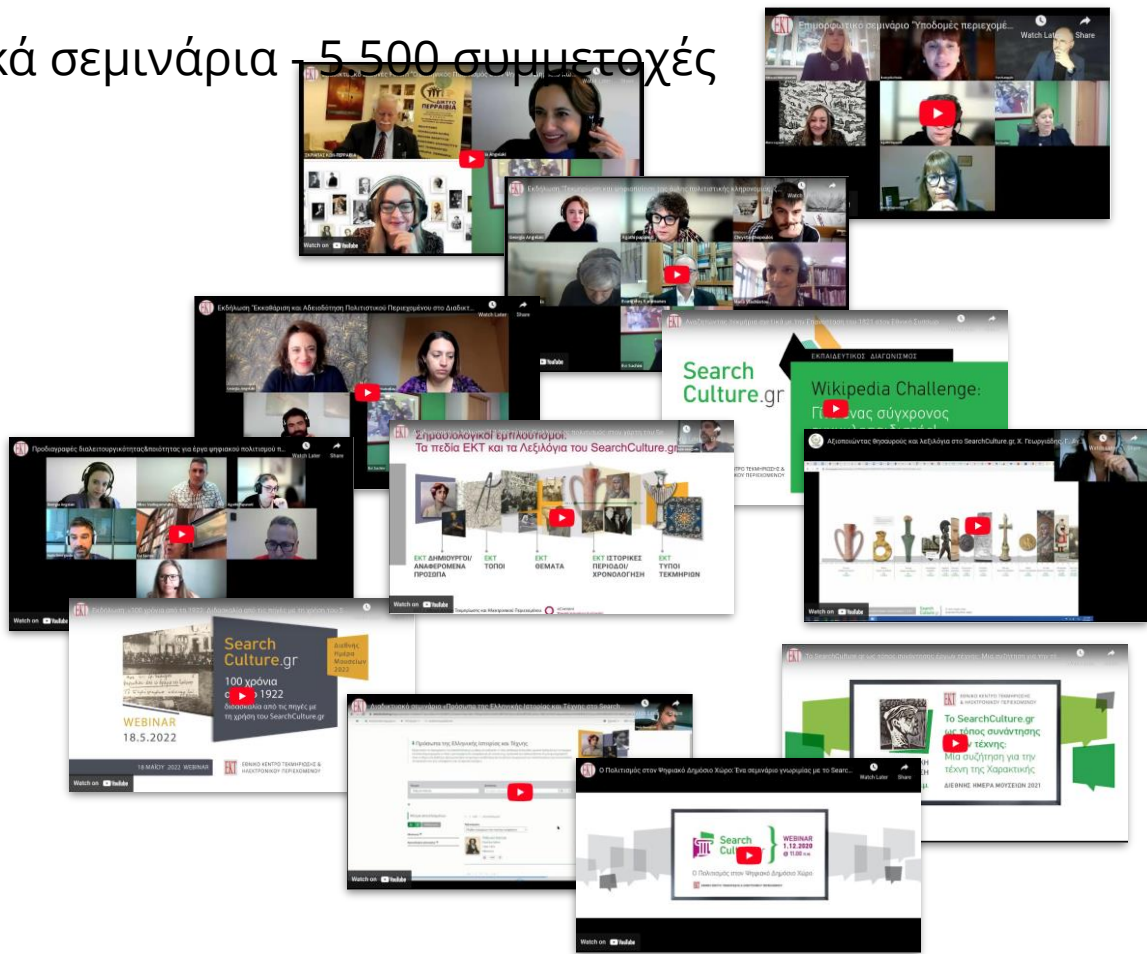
κά σεμινάρια - 5.500 συμμετοχές

Επιμορφωτικό σεμινάριο "Υποδομές περιεχομέ...
Watch Later
Share

ΚΕΝΤΡΟ ΠΕΡΡΑΙΒΙΑ
Watch on YouTube

Εκδήλωση "Συνεργασίες και αξιοποίηση της ψηφιακής πολιτιστικής κληρονομιάς"
Watch

Εκδήλωση "Εκκαθάριση και Αδειοδότηση Πολιτιστικού Περιεχομένου στο Διαδικτ...
Watch Later
Share

SearchCulture.gr
ΕΚΠΑΙΔΕΥΤΙΚΟΣ ΔΙΑΓΩΝΙΣΜΟΣ
Wikipedia Challenge:
Γί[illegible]νας σύγχρονος

Προδιαγραφές διαλειτουργικότητας&ποιότητας για έργα ψηφιακού πολιτισμού π...
Watch Later
Share
Watch on YouTube

Σημασιολογικοί εμπλουτισμοί:
Τα πεδία ΕΚΤ και τα Λεξιλόγια του SearchCulture.gr
ΕΚΤ ΔΗΜΙΟΥΡΓΟΙ/ ΑΝΑΦΕΡΟΜΕΝΑ ΠΡΟΣΩΠΑ
ΕΚΤ ΤΟΠΟΙ
ΕΚΤ ΘΕΜΑΤΑ
ΕΚΤ ΙΣΤΟΡΙΚΕΣ ΠΕΡΙΟΔΟΙ/ ΧΡΟΝΟΛΟΓΗΣΗ
ΕΚΤ ΤΥΠΟΙ ΤΕΚΜΗΡΙΩΝ
Watch on YouTube

Αξιοποιώντας θησαυρούς και λεξιλόγια στο SearchCulture.gr, Χ. Γεωργιάδης Ε...
Watch on YouTube

Εκδήλωση «100 χρόνια από το 1922: Διδασκαλία από τις πηγές με τη χρήση του S...
Search Culture.gr
Διεθνής Ημέρα Μουσείων 2022
100 χρόνια α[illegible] 1922
διδασκαλία από τις πηγές με τη χρήση του SearchCulture.gr
WEBINAR
18.5.2022
18 ΜΑΪΟΥ 2022 WEBINAR
ΕΘΝΙΚΟ ΚΕΝΤΡΟ ΤΕΚΜΗΡΙΩΣΗΣ & ΗΛΕΚΤΡΟΝΙΚΟΥ ΠΕΡΙΕΧΟΜΕΝΟΥ
Watch on YouTube

Το SearchCulture.gr ως τόπος συνάντησης έργων τέχνης: Μια συζήτηση για τη...
ΕΘΝΙΚΟ ΚΕΝΤΡΟ ΤΕΚΜΗΡΙΩΣΗΣ & ΗΛΕΚΤΡΟΝΙΚΟΥ ΠΕΡΙΕΧΟΜΕΝΟΥ
Το SearchCulture.gr ως τόπος συνάντησης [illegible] τέχνης:
Μια συζήτηση για την τέχνη της Χαρακτικής
ΔΙΕΘΝΗΣ ΗΜΕΡΑ ΜΟΥΣΕΙΩΝ 2021

Διαδικτυακό σεμινάριο «Πρόσωπα της Ελληνικής Ιστορίας και Τέχνης στο Search...
Πρόσωπα της Ελληνικής Ιστορίας και Τέχνης
Watch on YouTube

Ο Πολιτισμός στον Ψηφιακό Δημόσιο Χώρο: Ένα σεμινάριο γνωριμίας με το Searc...
Watch Later
Share
Search Cult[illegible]
WEBINAR 1.12.2020
Ο Πολιτισμός στον Ψηφιακό Δημόσιο Χώρο
Watch on YouTube